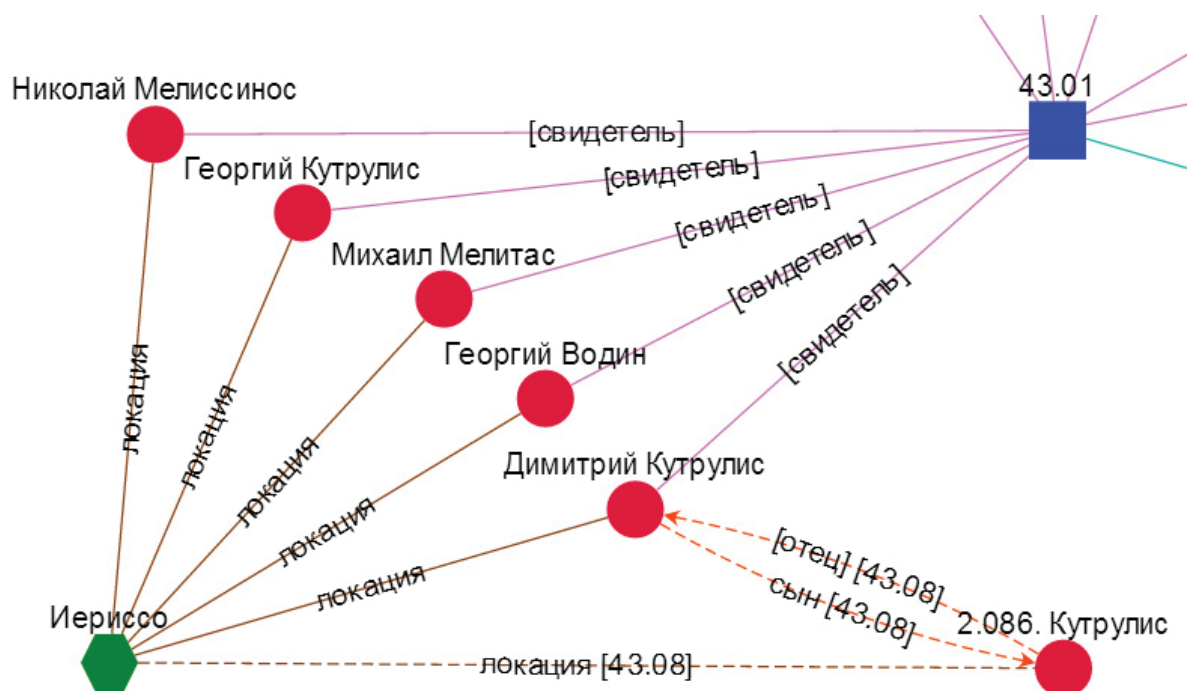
43.01

Николай Мелиссинос

[свидетель]

Георгий Кутрулис

[свидетель]

[свидетель]

Михаил Мелитас

[свидетель]

[свидетель]

Георгий Водин

локация

локация

локация

локация

Димитрий Кутрулис

локация

[отец] [43.08]

сын [43.08]

2.086. Кутрулис

Иериссо

локация [43.08]